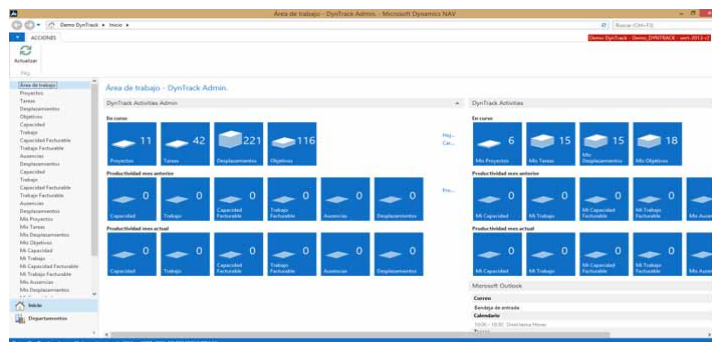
Área de trabajo - DynTrack Admin. - Microsoft Dynamics NAV

Demo DynTrack ▸ Inicio ▸

Buscar (Ctrl+F3)

ACCIONES

Demo DynTrack - Demo_DYNTRACK - serv-2013-r2

Actualizar

Pág.

Área de trabajo
Proyectos
Tareas
Desplazamientos
Objetivos
Capacidad
Trabajo
Capacidad Facturable
Trabajo Facturable
Ausencias
Desplazamientos
Capacidad
Trabajo
Capacidad Facturable
Trabajo Facturable
Ausencias
Desplazamientos
Mis Proyectos
Mis Tareas
Mis Desplazamientos
Mis Objetivos
Mi Capacidad
Mi Trabajo
Mi Capacidad Facturable
Mi Trabajo Facturable
Mis Ausencias
Mis Desplazamientos

Inicio
Departamentos

Área de trabajo - DynTrack Admin.

DynTrack Activities Admin

En curso

11 Proyectos
42 Tareas
221 Desplazamientos
116 Objetivos

Nu...
Cer...

Productividad mes anterior

0 Capacidad
0 Trabajo
0 Capacidad Facturable
0 Trabajo Facturable
0 Ausencias
0 Desplazamientos

Pro...

Productividad mes actual

0 Capacidad
0 Trabajo
0 Capacidad Facturable
0 Trabajo Facturable
0 Ausencias
0 Desplazamientos

DynTrack Activities

En curso

6 Mis Proyectos
15 Mis Tareas
15 Mis Desplazamientos
18 Mis Objetivos

Productividad mes anterior

0 Mi Capacidad
0 Mi Trabajo
0 Mi Capacidad Facturable
0 Mi Trabajo Facturable
0

Productividad mes actual

0 Mi Capacidad
0 Mi Trabajo
0 Mi Capacidad Facturable
0 Mi Trabajo Facturable
0

Microsoft Outlook

Correo
Bandeja de entrada
Calendario
10:00 - 10:30 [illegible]